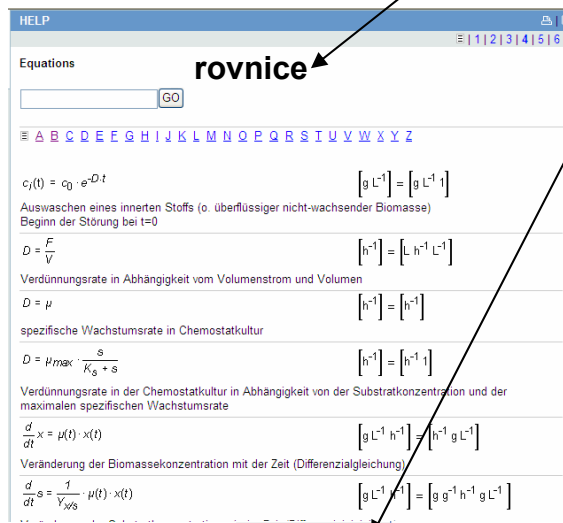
HELP

| 1 | 2 | 3 | 4 | 5 | 6

Equations

rovnice

GO

A B C D E F G H I J K L M N O P Q R S T U V W X Y Z

$c_i(t) = c_0 \cdot e^{-D \cdot t}$ $\left[g\ L^{-1}\right] = \left[g\ L^{-1}\ 1\right]$

Auswaschen eines inneren Stoffs (o. überflüssiger nicht-wachsender Biomasse) Beginn der Störung bei t=0

$D = \frac{F}{V}$ $\left[h^{-1}\right] = \left[L\ h^{-1}\ L^{-1}\right]$

Verdünnungsrate in Abhängigkeit vom Volumenstrom und Volumen

$D = \mu$ $\left[h^{-1}\right] = \left[h^{-1}\right]$

spezifische Wachstumsrate in Chemostatkultur

$D = \mu_{max} \cdot \frac{s}{K_s + s}$ $\left[h^{-1}\right] = \left[h^{-1}\ 1\right]$

Verdünnungsrate in der Chemostatkultur in Abhängigkeit von der Substratkonzentration und der maximalen spezifischen Wachstumsrate

$\frac{d}{dt}x = \mu(t) \cdot x(t)$ $\left[g\ L^{-1}\ h^{-1}\right] = \left[h^{-1}\ g\ L^{-1}\right]$

Veränderung der Biomassekonzentration mit der Zeit (Differenzialgleichung)

$\frac{d}{dt}s = \frac{1}{Y_{x/s}} \cdot \mu(t) \cdot x(t)$ $\left[g\ L^{-1}\ h^{-1}\right] = \left[g\ g^{-1}\ h^{-1}\ g\ L^{-1}\right]$

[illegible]